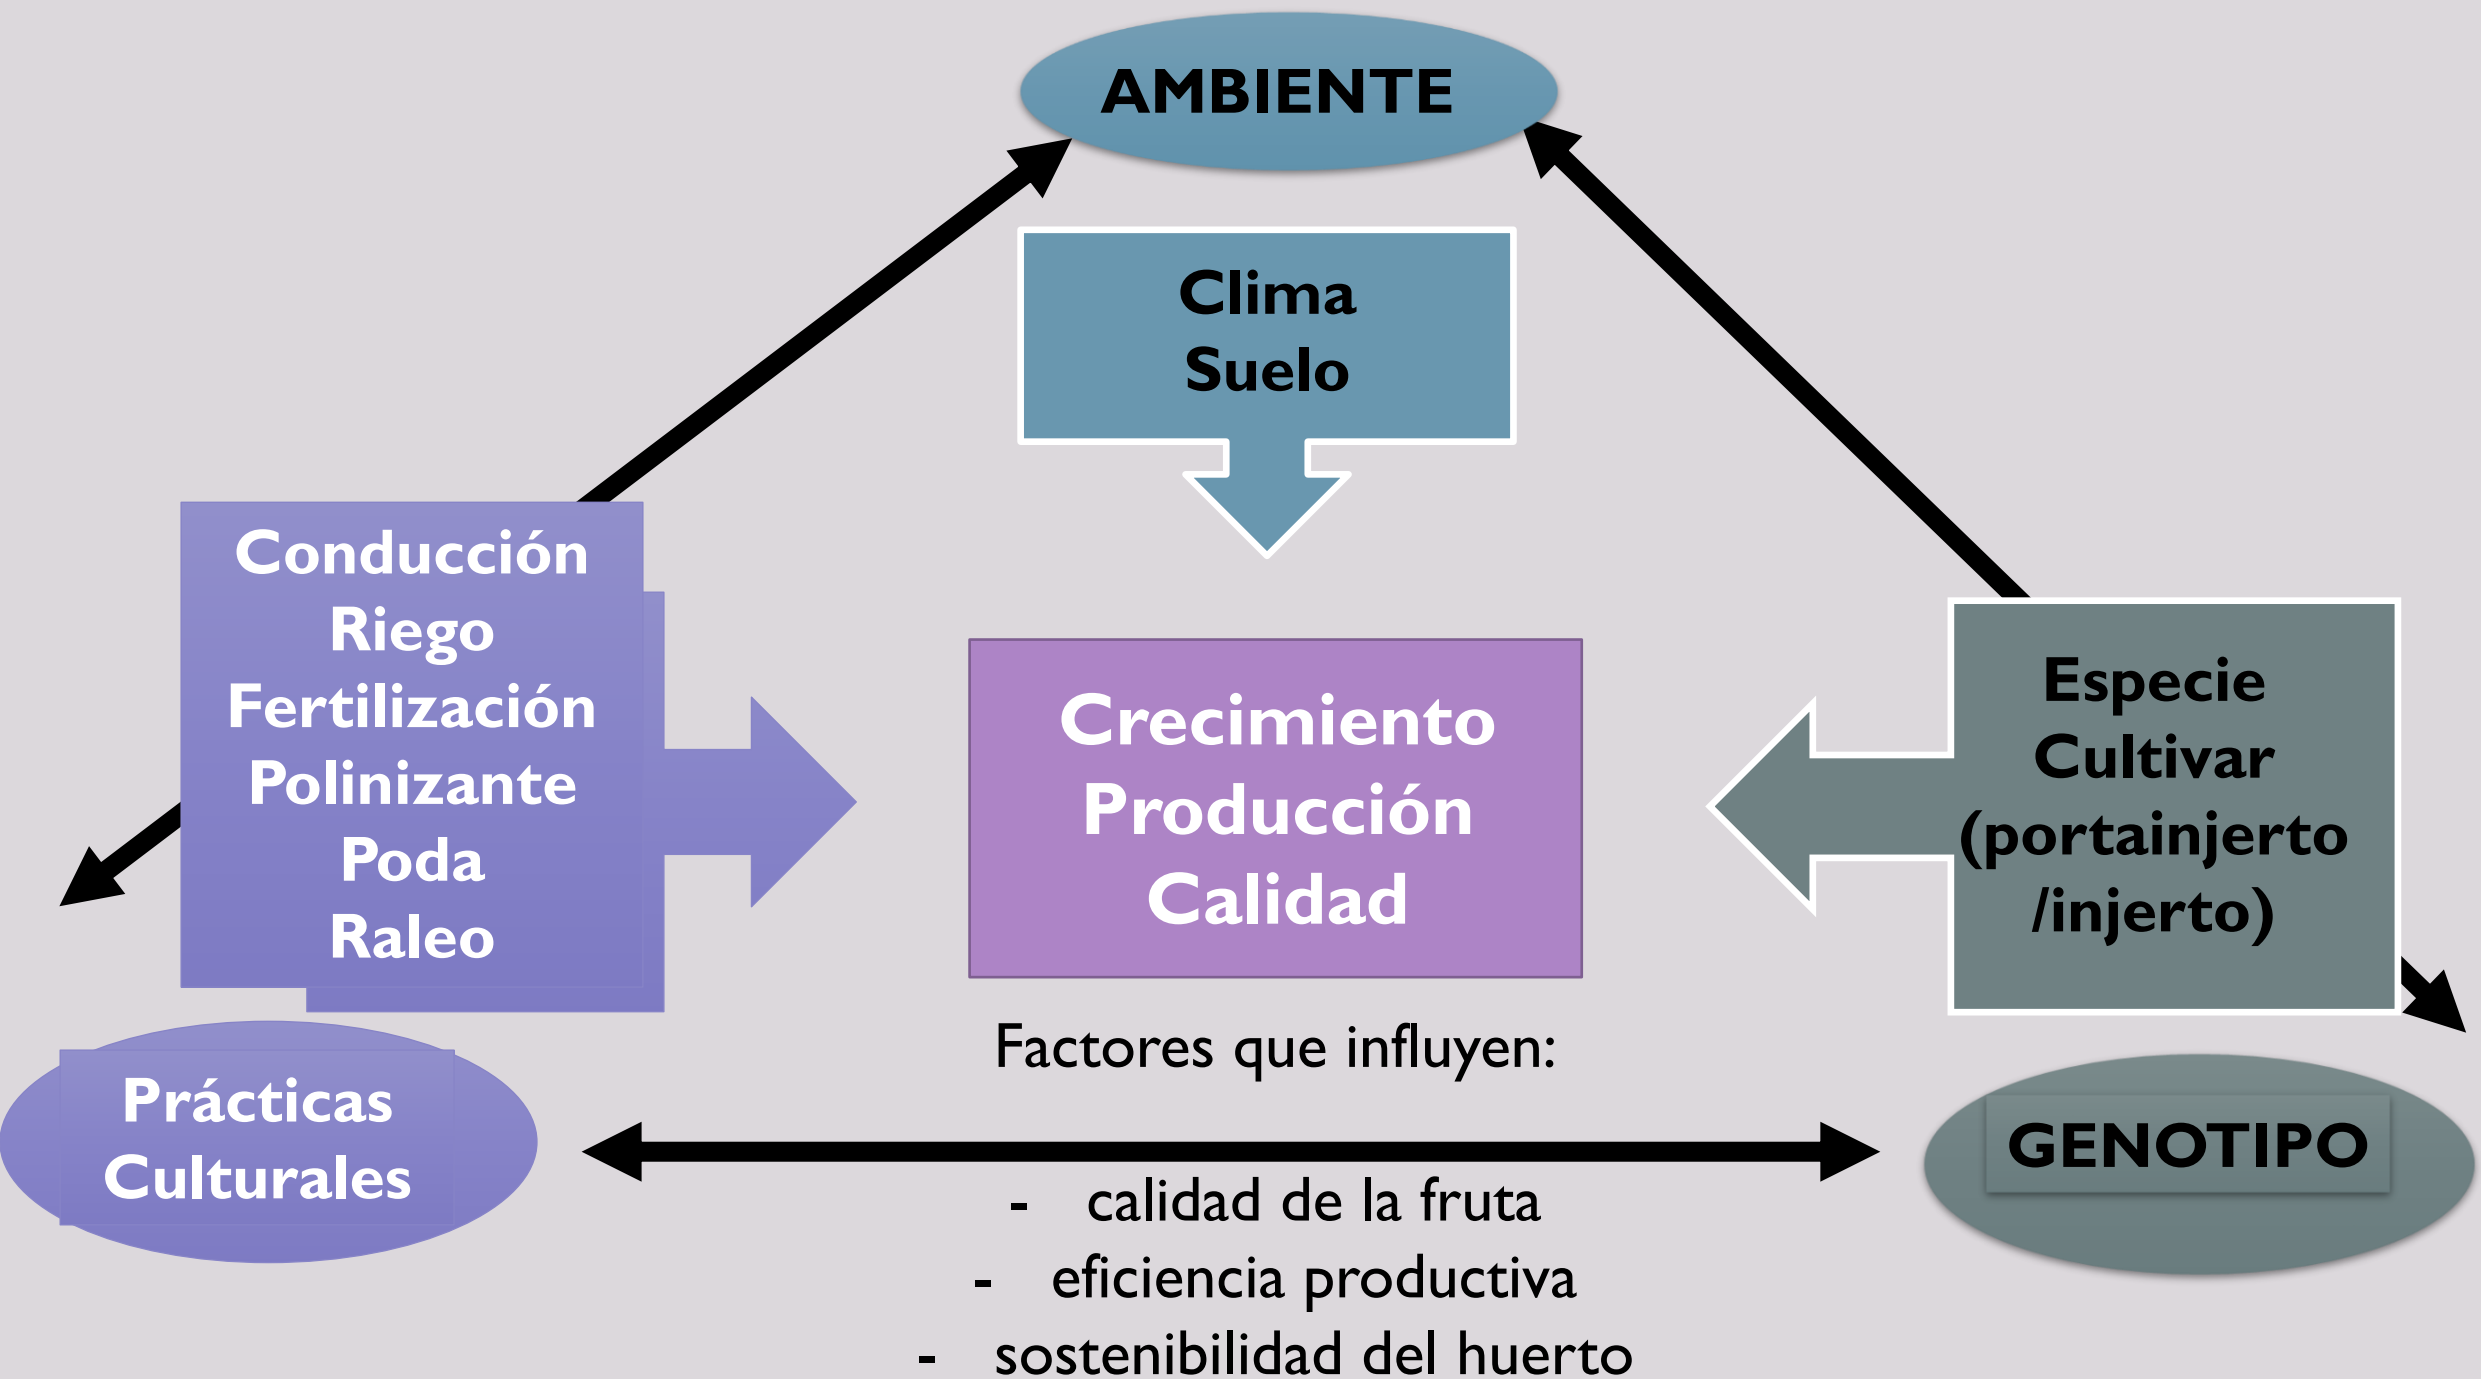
AMBIENTE

Clima
Suelo

Conducción
Riego
Fertilización
Polinizante
Poda
Raleo

Crecimiento
Producción
Calidad

Especie
Cultivar
(portainjerto
/injerto)

Prácticas
Culturales

Factores que influyen:

GENOTIPO

- calidad de la fruta
- eficiencia productiva
- sostenibilidad del huerto